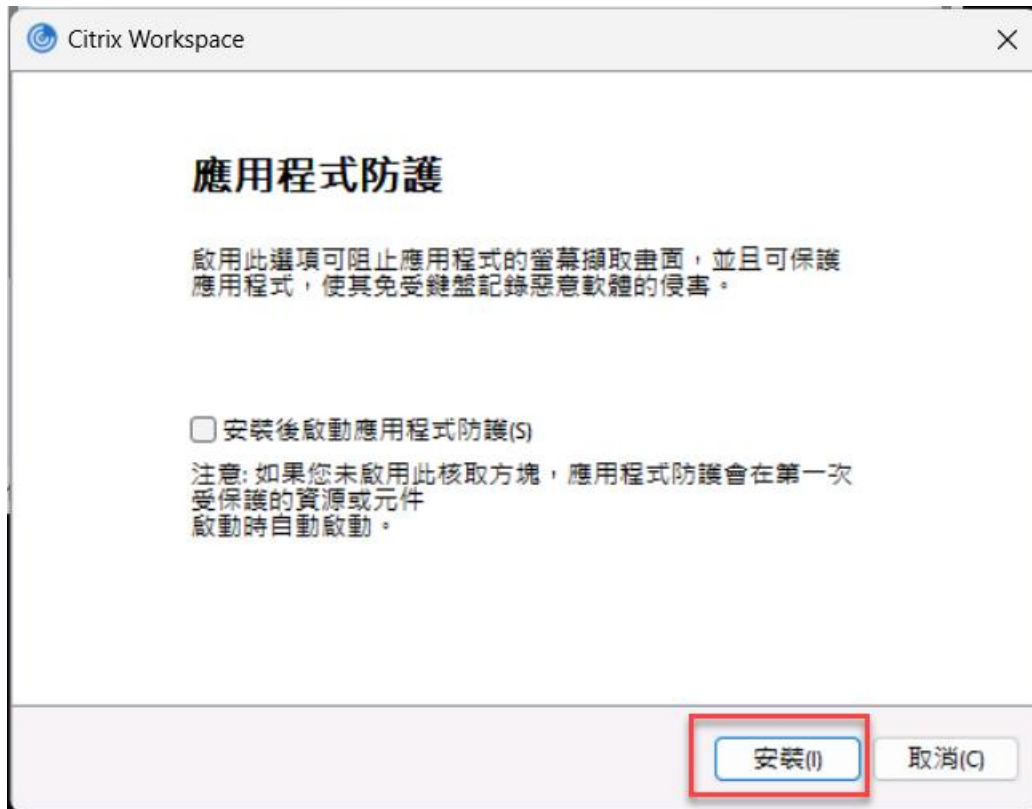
Citrix Workspace

×

應用程式防護

啟用此選項可阻止應用程式的螢幕擷取畫面，並且可保護應用程式，使其免受鍵盤記錄惡意軟體的侵害。

安裝後啟動應用程式防護(S)

注意: 如果您未啟用此核取方塊，應用程式防護會在第一次受保護的資源或元件
啟動時自動啟動。

安裝(I)

取消(C)